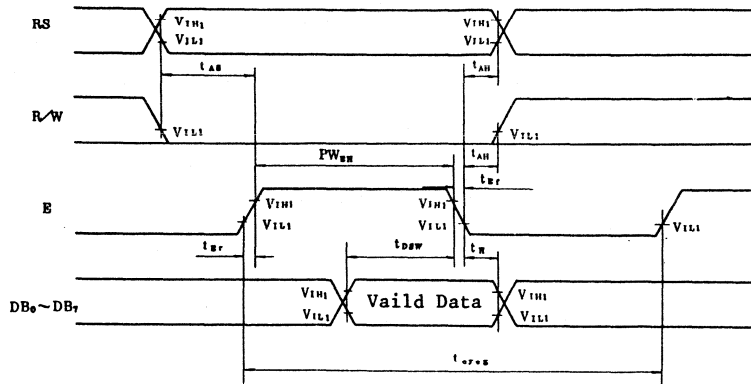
RS

$V_{IH1}$
$V_{IL1}$

$V_{IH1}$
$V_{IL1}$

$t_{AS}$

$t_{AH}$

R/W

$V_{IL1}$

$V_{IL1}$

$PW_{EH}$

$t_{AH}$

$t_{Ef}$

E

$V_{IH1}$
$V_{IL1}$

$V_{IH1}$
$V_{IL1}$

$V_{IL1}$

$t_{Er}$

$t_{DSW}$

$t_{H}$

$DB_0 \sim DB_7$

$V_{IH1}$
$V_{IL1}$

Vaild Data

$V_{IH1}$
$V_{IL1}$

$t_{cycE}$